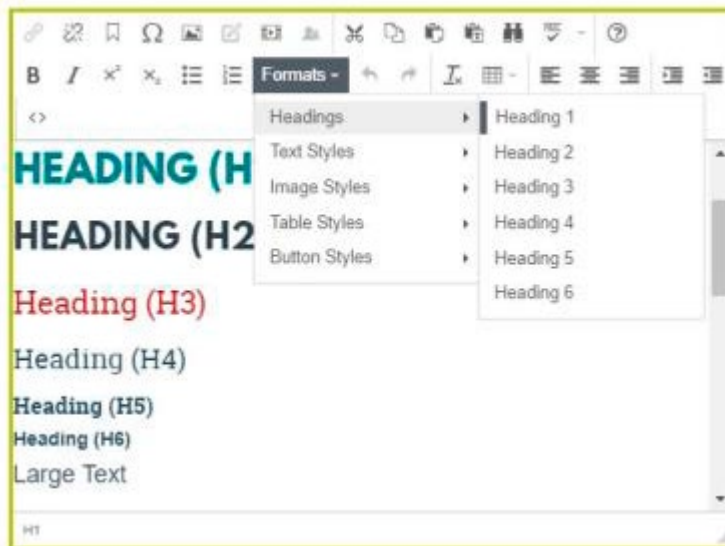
B I $x^2$ $x_2$ Formats

<>

Headings
Text Styles
Image Styles
Table Styles
Button Styles

Heading 1
Heading 2
Heading 3
Heading 4
Heading 5
Heading 6

HEADING (H
HEADING (H2
Heading (H3)
Heading (H4)
Heading (H5)
Heading (H6)
Large Text

H1